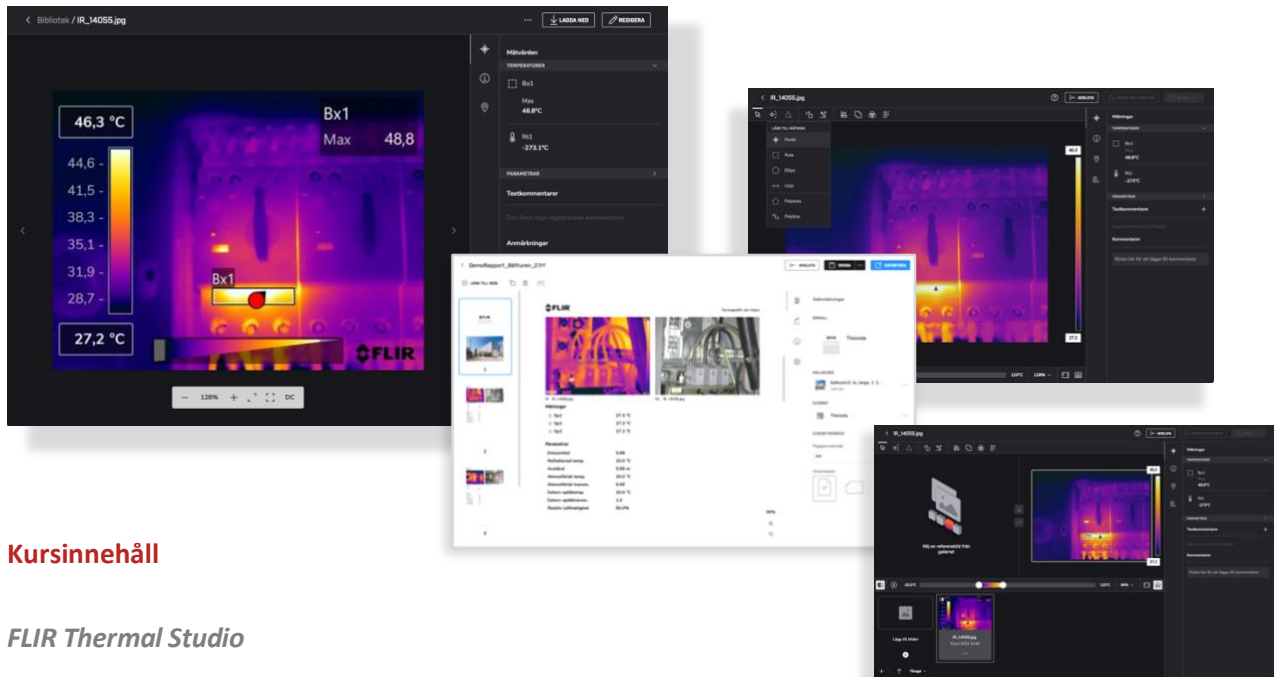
< Bibliotek / IR_14055.jpg

LADDA NED

REDIGERA

Mätvärden

TEMPERATURER

Bx1

Max

48,8°C

Rt1

-273.1°C

PARAMETRAR

Textkommentarer

Anmärkningar

46,3 °C

44,6

41,5

38,3

35,1

31,9

28,7

27,2 °C

Bx1

Max 48,8

Bx1

FLIR

128%

DC

< IR_14055.jpg

Punkt

Ruta

Ellips

Linje

Polygon

Polylinje

Mätningar

Textkommentarer

Kommentarer

48,3

27,2

< DemoRapport_Bilturen_2.frf

EXPORTERA

FLIR

Mätningar

Parametrar

< IR_14055.jpg

Välj en referensbild från galleriet

Lägg till bilder

IR_14055.jpg

Mätningar

Textkommentarer

Kommentarer

48,3

27,2

Kursinnehåll

FLIR Thermal Studio